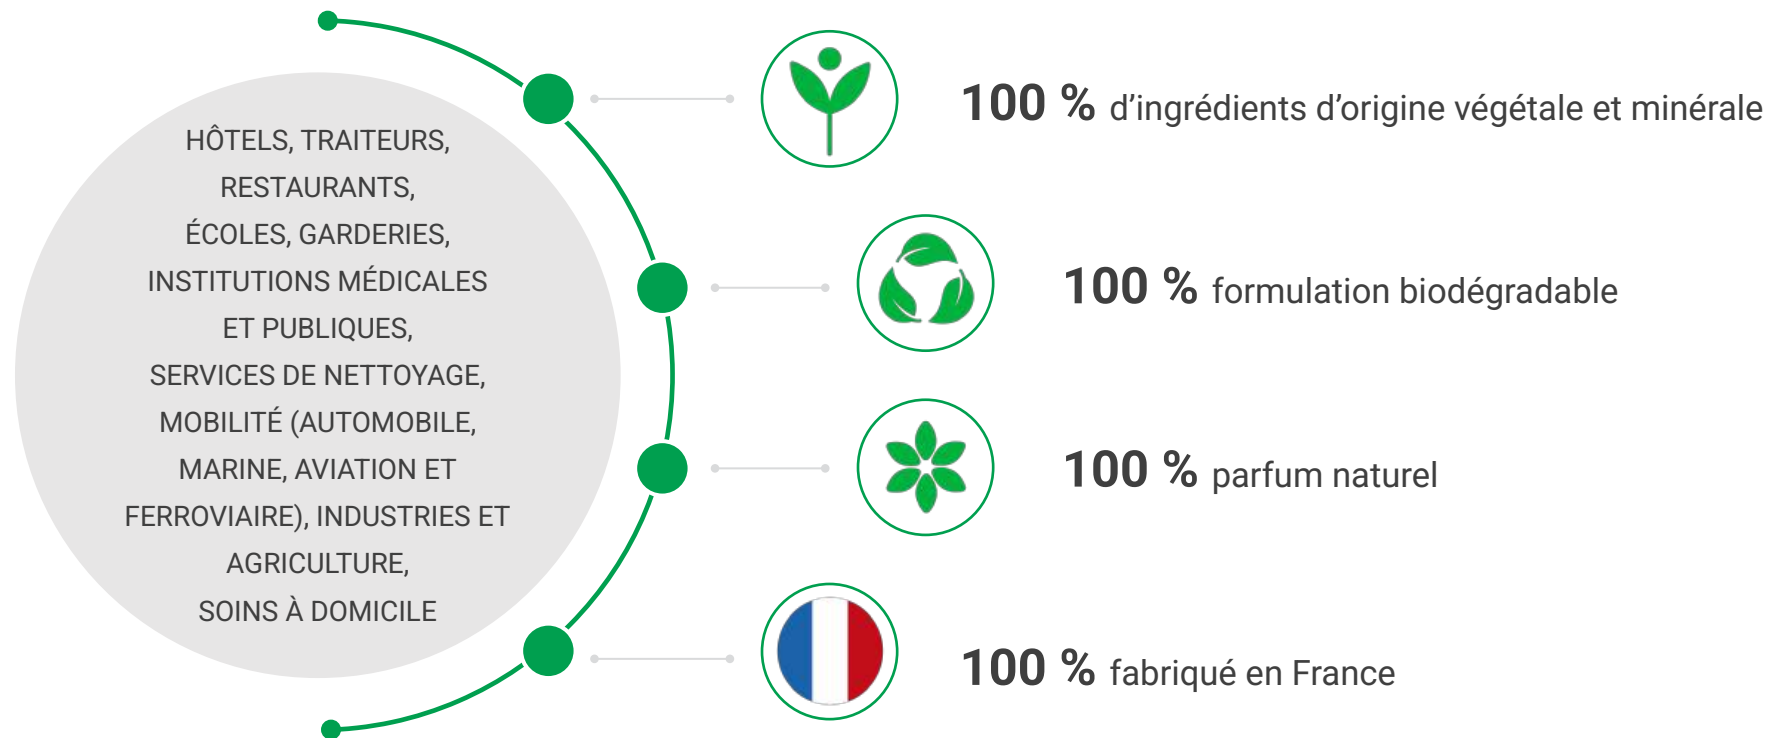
HÔTELS, TRAITEURS, RESTAURANTS, ÉCOLES, GARDERIES, INSTITUTIONS MÉDICALES ET PUBLIQUES, SERVICES DE NETTOYAGE, MOBILITÉ (AUTOMOBILE, MARINE, AVIATION ET FERROVIAIRE), INDUSTRIES ET AGRICULTURE, SOINS À DOMICILE

100 % d'ingrédients d'origine végétale et minérale

100 % formulation biodégradable

100 % parfum naturel

100 % fabriqué en France